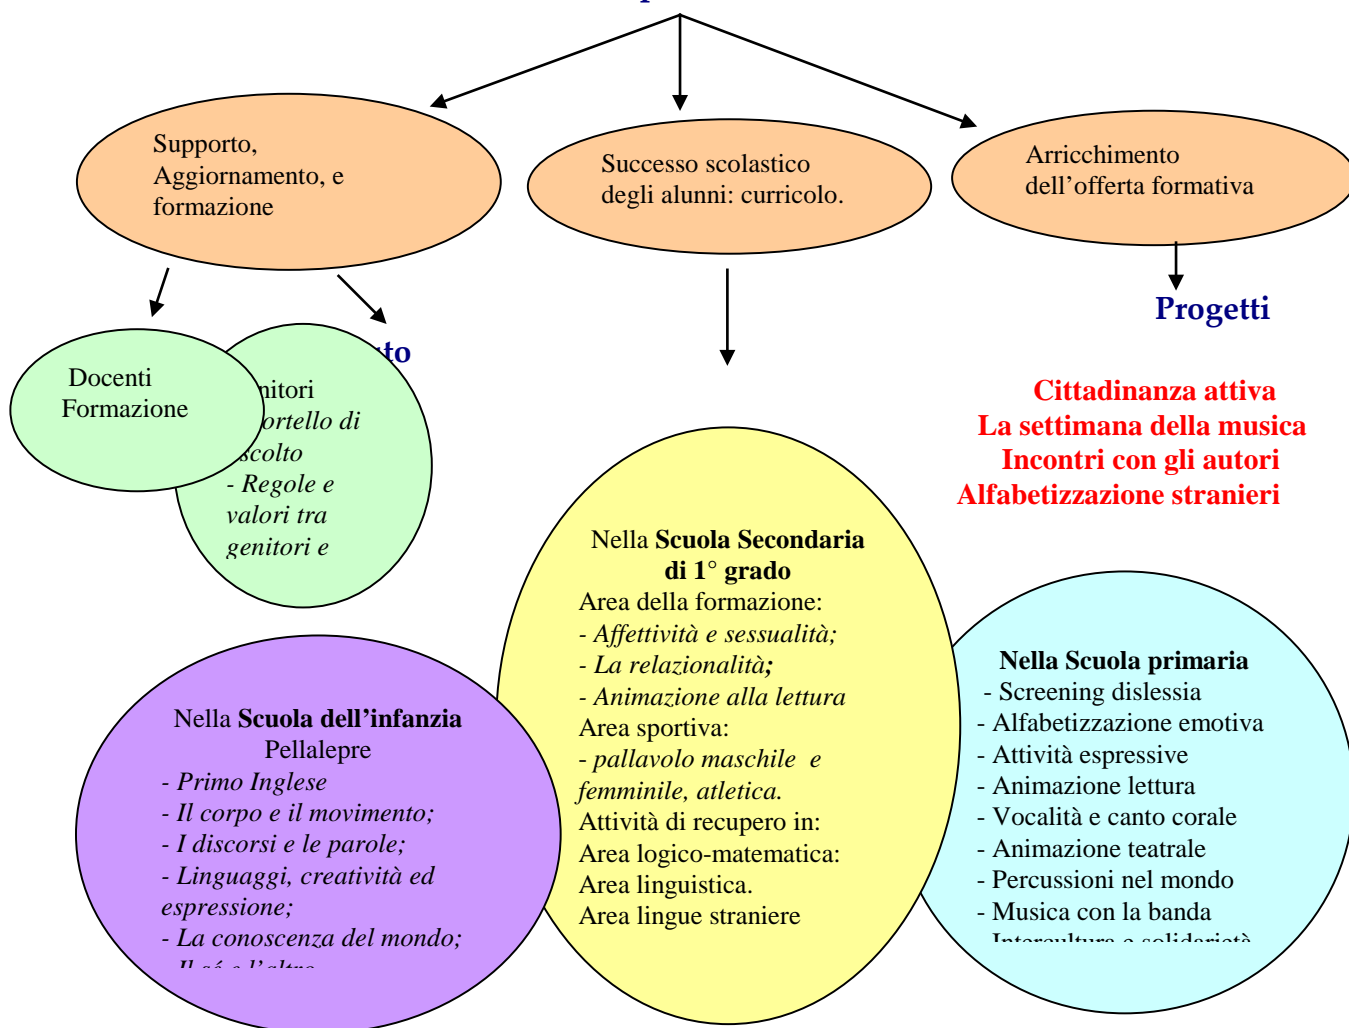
Supporto, Aggiornamento, e formazione

Successo scolastico degli alunni: curricolo.

Arricchimento dell'offerta formativa

Progetti

Docenti Formazione

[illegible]to

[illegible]nitori
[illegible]ortello di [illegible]scolto
- Regole e valori tra genitori e

Cittadinanza attiva
La settimana della musica
Incontri con gli autori
Alfabetizzazione stranieri

Nella **Scuola Secondaria di 1° grado**
Area della formazione:
- *Affettività e sessualità;*
- *La relazionalità;*
- *Animazione alla lettura*
Area sportiva:
- *pallavolo maschile e femminile, atletica.*
Attività di recupero in:
Area logico-matematica:
Area linguistica.
Area lingue straniere

Nella **Scuola primaria**
- Screening dislessia
- Alfabetizzazione emotiva
- Attività espressive
- Animazione lettura
- Vocalità e canto corale
- Animazione teatrale
- Percussioni nel mondo
- Musica con la banda
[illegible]

Nella **Scuola dell'infanzia**
Pellalepre
- *Primo Inglese*
- *Il corpo e il movimento;*
- *I discorsi e le parole;*
- *Linguaggi, creatività ed espressione;*
- *La conoscenza del mondo;*
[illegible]